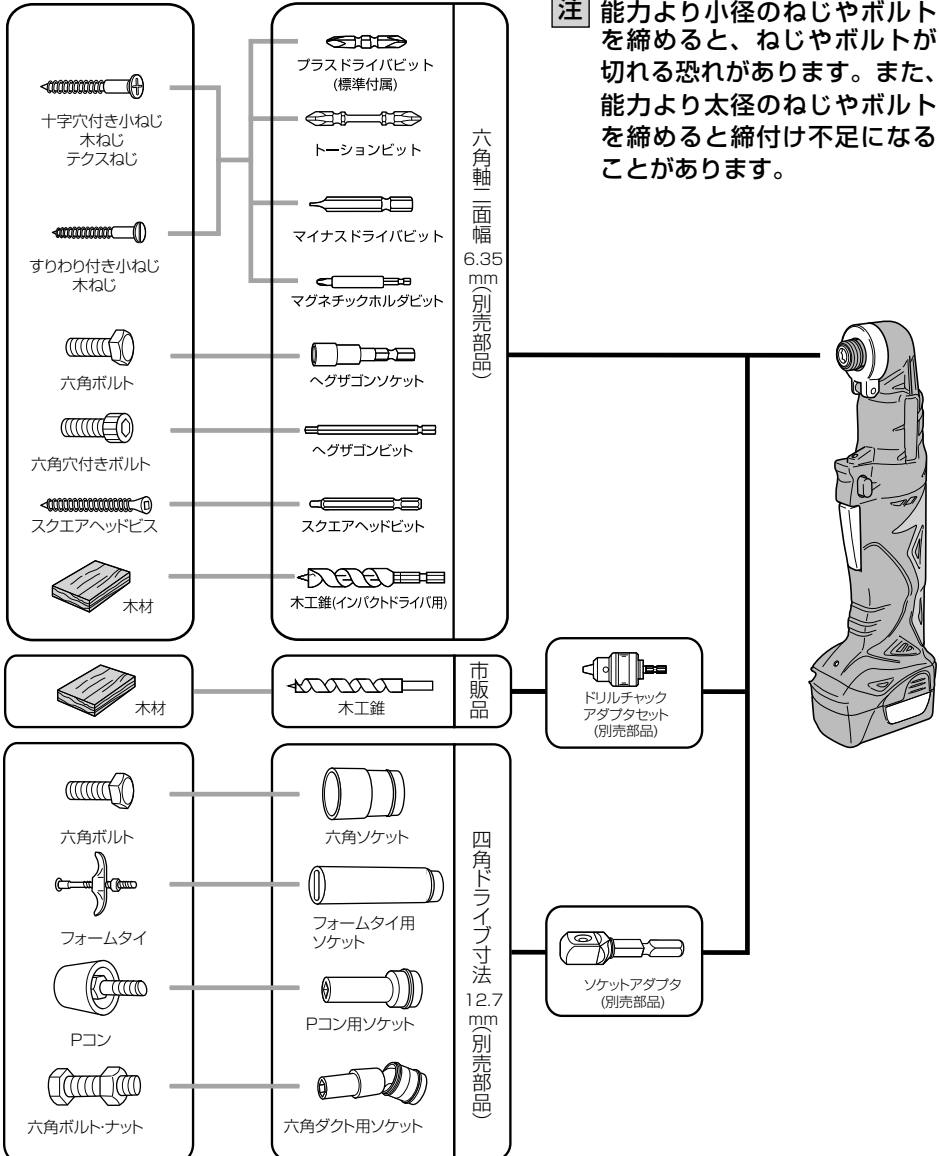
注 能力より小径のねじやボルトを締めると、ねじやボルトが切れる恐れがあります。また、能力より太径のねじやボルトを締めると締付け不足になることがあります。

十字穴付き小ねじ
木ねじ
テクスねじ

すりわり付き小ねじ
木ねじ

六角ボルト

六角穴付きボルト

スクエアヘッドビス

木材

プラスドライバビット
(標準付属)

トーションビット

マイナスドライバビット

マグネチックホルダビット

ヘグザゴンソケット

ヘグザゴンビット

スクエアヘッドビット

木工錐(インパクトドライバ用)

六角軸二面幅6.35mm(別売部品)

木材

木工錐

市販品

ドリルチャック
アダプタセット
(別売部品)

六角ボルト

フォームタイ

Pコン

六角ボルト・ナット

六角ソケット

フォームタイ用
ソケット

Pコン用ソケット

六角ダクト用ソケット

四角ドライブ寸法12.7mm(別売部品)

ソケットアダプタ
(別売部品)